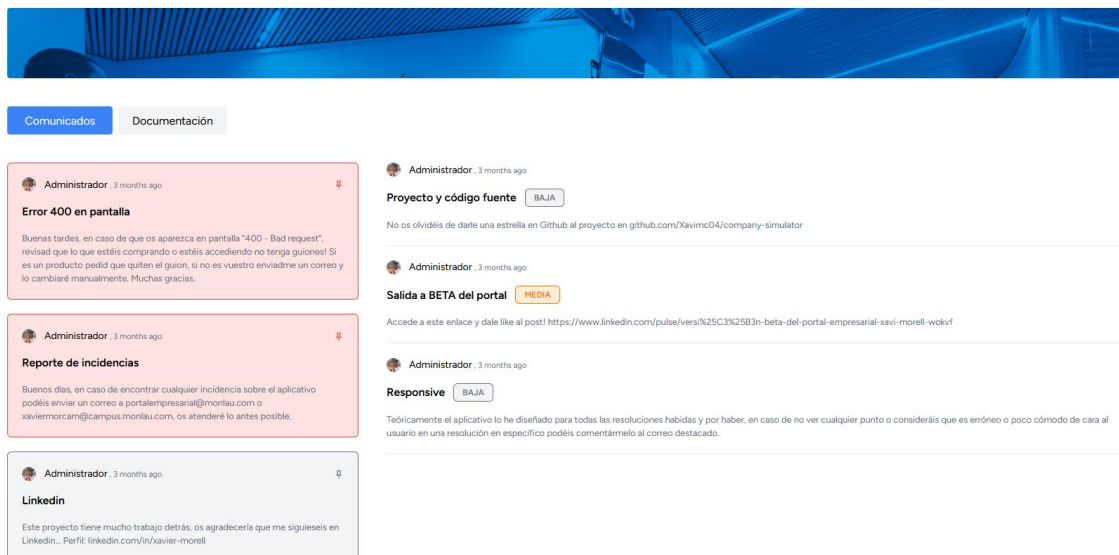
Comunicados
Documentación

Administrador , 3 months ago
Error 400 en pantalla
Buenas tardes, en caso de que os aparezca en pantalla "400 - Bad request", revisad que lo que estéis comprando o estéis accediendo no tenga guiones! Si es un producto pedid que quiten el guion, si no es vuestro enviadme un correo y lo cambiaré manualmente. Muchas gracias.

Administrador , 3 months ago
Reporte de incidencias
Buenos días, en caso de encontrar cualquier incidencia sobre el aplicativo podéis enviar un correo a portalempresarial@monlau.com o xaviermorcam@campus.monlau.com, os atenderé lo antes posible.

Administrador , 3 months ago
Linkedin
Este proyecto tiene mucho trabajo detrás, os agradecería que me siguieseis en Linkedin... Perfil: linkedin.com/in/xavier-morell

Administrador , 3 months ago
Proyecto y código fuente BAJA
No os olvidéis de darle una estrella en Github al proyecto en github.com/Xavimc04/company-simulator

Administrador , 3 months ago
Salida a BETA del portal MEDIA
Accede a este enlace y dale like al post! https://www.linkedin.com/pulse/versi%25C3%25B3n-beta-del-portal-empresarial-xavi-morell-wokvf

Administrador , 3 months ago
Responsive BAJA
Teóricamente el aplicativo lo he diseñado para todas las resoluciones habidas y por haber, en caso de no ver cualquier punto o consideráis que es erróneo o poco cómodo de cara al usuario en una resolución en específico podéis comentármelo al correo destacado.